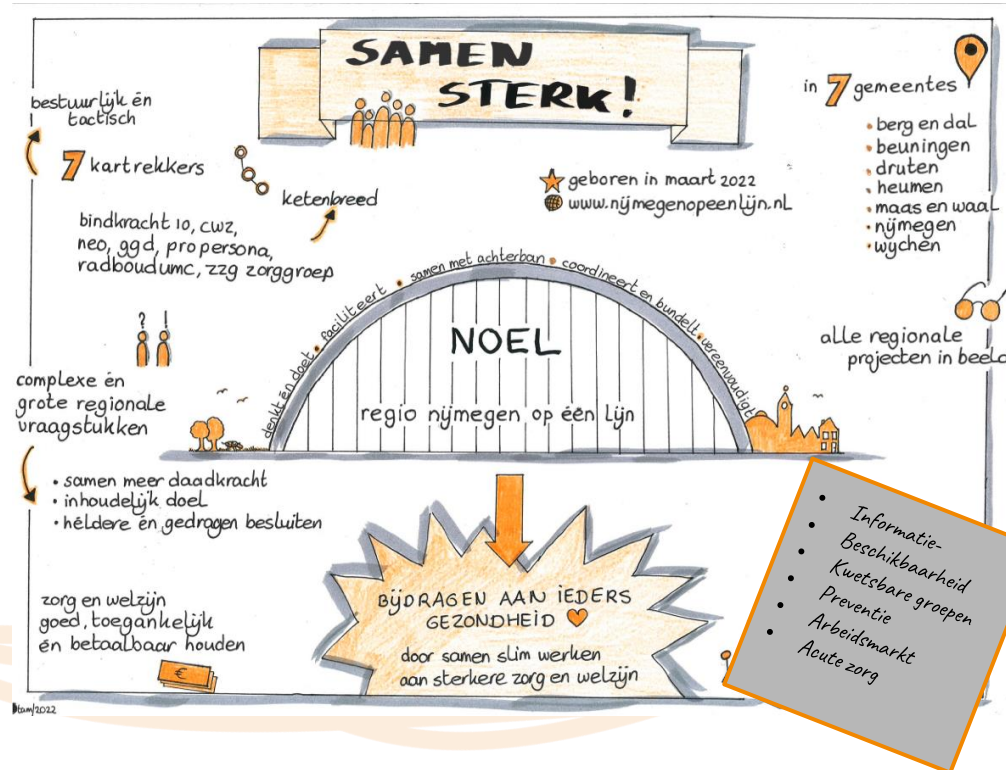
SAMEN STERK!

bestuurlijk én tactisch

7 kartrekkers

ketenbreed

bindkracht 10, cwz, neo, ggd, propersona, radboudumc, zzg zorggroep

geboren in maart 2022
www.nijmegenopeenlijn.nl

in 7 gemeentes
• berg en dal
• beuningen
• druten
• heumen
• maas en waal
• nijmegen
• wychen

denkt en doet • faciliteert • samen met achterban • coördineert en bundelt • vereenvoudigt

NOEL

regio nijmegen op één lijn

alle regionale projecten in beeld

complexe én grote regionale vraagstukken

• samen meer daadkracht
• inhoudelijk doel
• heldere en gedragen besluiten

zorg en welzijn goed, toegankelijk én betaalbaar houden

€

BIJDRAGEN AAN IEDERS GEZONDHEID
door samen slim werken aan sterkere zorg en welzijn

• Informatie-
• Beschikbaarheid
• Kwetsbare groepen
• Preventie
• Arbeidsmarkt
• Acute zorg

tam/2022